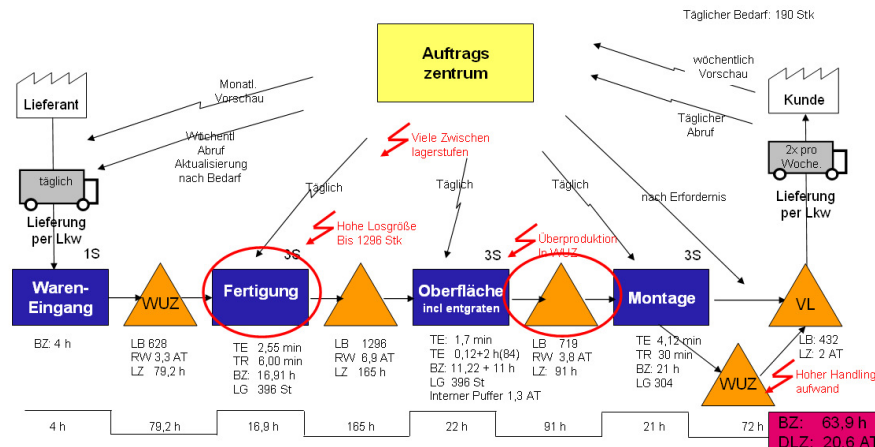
Täglicher Bedarf: 190 Stk

Auftrags zentrum

Lieferant

Monatl. Vorschau

Wöchentl Abruf Aktualisierung nach Bedarf

wöchentlich Vorschau

Kunde

Täglicher Abruf

2x pro Woche.

Lieferung per Lkw

täglich

Lieferung per Lkw

Viele Zwischen lagerstufen

Täglich

Täglich

Täglich

nach Erfordernis

Hohe Losgröße Bis 1296 Stk

Überproduktion In WUZ

1S

3S

3S

3S

Waren-Eingang

WUZ

Fertigung

Oberfläche incl entgraten

Montage

VL

BZ: 4 h

LB 628
RW 3,3 AT
LZ 79,2 h

TE 2,55 min
TR 6,00 min
BZ: 16,91 h
LG 396 St

LB 1296
RW 6,9 AT
LZ 165 h

TE: 1,7 min
TE 0,12+2 h(84)
BZ: 11,22 + 11 h
LG 396 St
Interner Puffer 1,3 AT

LB 719
RW 3,8 AT
LZ: 91 h

TE 4,12 min
TR 30 min
BZ: 21 h
LG 304

LB: 432
LZ: 2 AT

WUZ

Hoher Handling aufwand

4 h
79,2 h
16,9 h
165 h
22 h
91 h
21 h
72 h

BZ: 63,9 h
DLZ: 20,6 AT